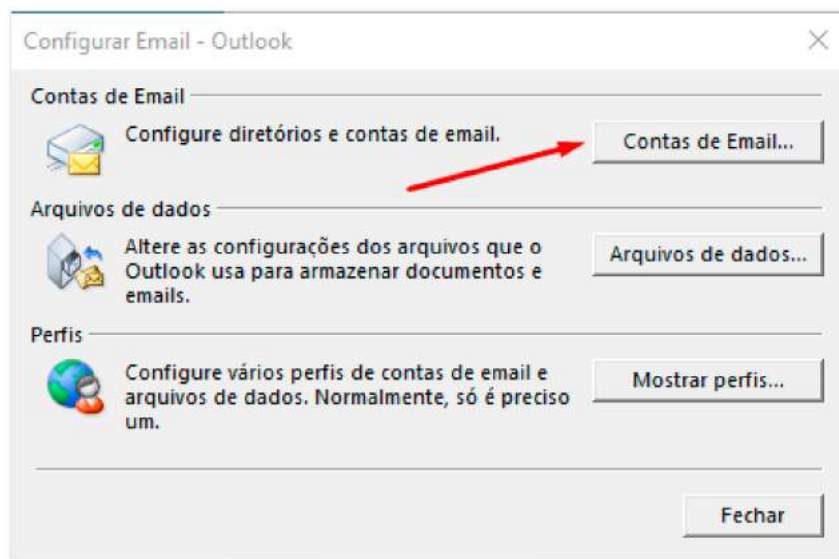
Configurar Email - Outlook

Contas de Email

Configure diretórios e contas de email.

Contas de Email...

Arquivos de dados

Altere as configurações dos arquivos que o Outlook usa para armazenar documentos e emails.

Arquivos de dados...

Perfis

Configure vários perfis de contas de email e arquivos de dados. Normalmente, só é preciso um.

Mostrar perfis...

Fechar